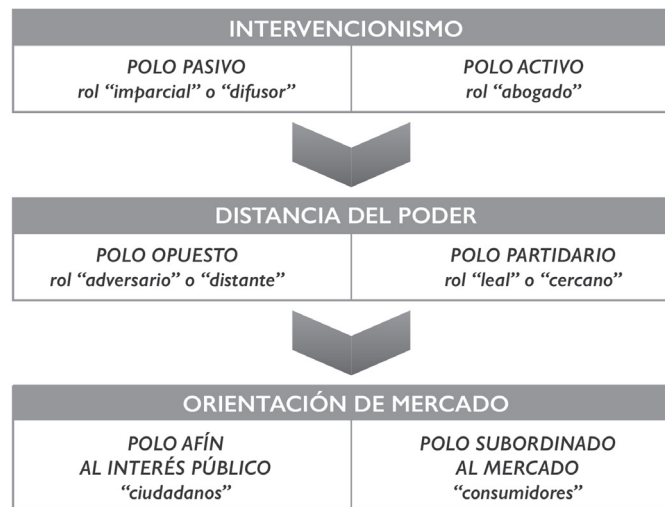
INTERVENCIONISMO

| POLO PASIVO rol "imparcial" o "difusor" | POLO ACTIVO rol "abogado" |
|---|---|

DISTANCIA DEL PODER

| POLO OPUESTO rol "adversario" o "distante" | POLO PARTIDARIO rol "leal" o "cercano" |
|---|---|

ORIENTACIÓN DE MERCADO

| POLO AFÍN AL INTERÉS PÚBLICO "ciudadanos" | POLO SUBORDINADO AL MERCADO "consumidores" |
|---|---|